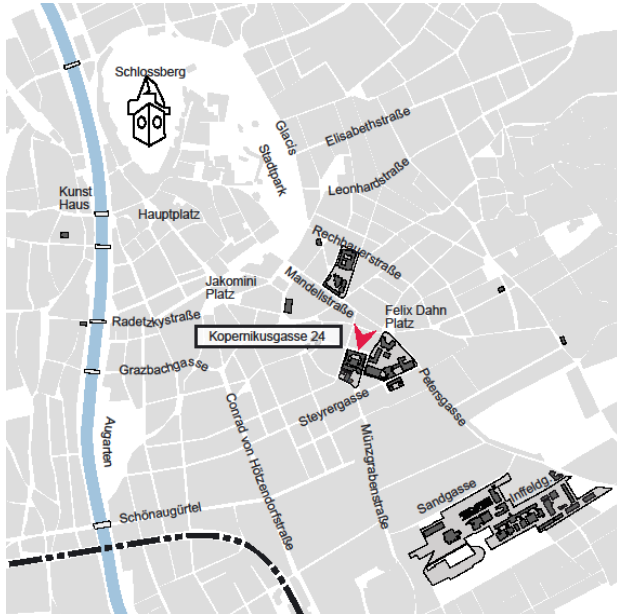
Schlossberg

Glacis

Elisabethstraße

Stadtpark

Leonhardstraße

Kunst
Haus

Hauptplatz

Rechbauerstraße

Jakomini
Platz

Mandellstraße

Felix Dahn
Platz

Radetzkystraße

Kopernikusgasse 24

Grazbachgasse

Petersgasse

Conrad von Hötzendorfstraße

Steyrergasse

Augarten

Münzgrabenstraße

Sandgasse

Inffeldg.

Schönaugürtel